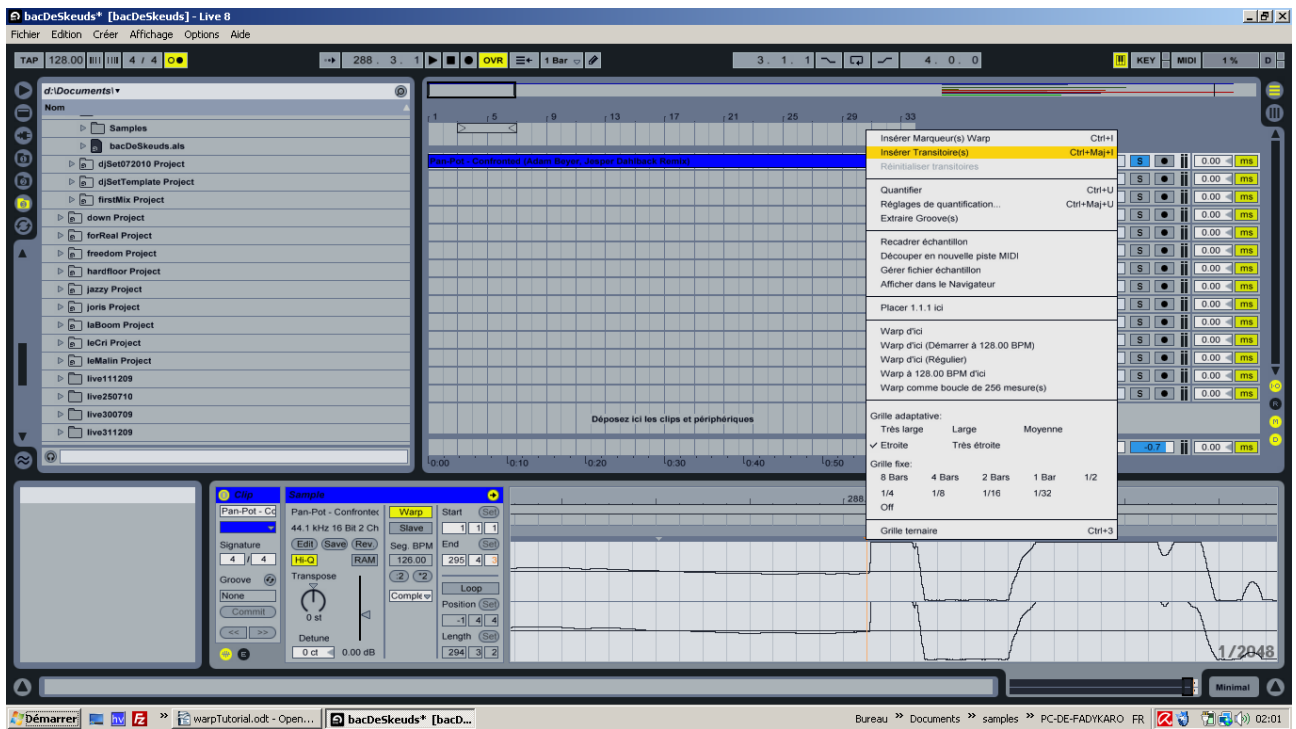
bacDeSkeuds* [bacDeSkeuds] - Live 8

Fichier Edition Créer Affichage Options Aide

TAP 128.00 4 / 4 288 . 3 . 1 OVR 1 Bar 3 . 1 . 1 4 . 0 . 0 KEY MIDI 1 % D

d:\Documents\
Nom
Samples
bacDeSkeuds.als
djSet072010 Project
djSetTemplate Project
firstMix Project
down Project
forReal Project
freedom Project
hardfloor Project
jazzy Project
joris Project
laBoom Project
leCri Project
leMalin Project
live111209
live250710
live300709
live311209

1 5 9 13 17 21 25 29 33

Pan-Pot - Confronter (Adam Beyer, Jesper Dahlback Remix)

Déposez ici les clips et périphériques

0:00 0:10 0:20 0:30 0:40 0:50

Insérer Marqueur(s) Warp Ctrl+I
Insérer Transitoire(s) Ctrl+Maj+I
Réinitialiser transitoires

Quantifier Ctrl+U
Réglages de quantification... Ctrl+Maj+U
Extraire Groove(s)

Recadrer échantillon
Découper en nouvelle piste MIDI
Gérer fichier échantillon
Afficher dans le Navigateur

Placer 1.1.1 ici

Warp d'ici
Warp d'ici (Démarrer à 128.00 BPM)
Warp d'ici (Régulier)
Warp à 128.00 BPM d'ici
Warp comme boucle de 256 mesure(s)

Grille adaptative:
Très large Large Moyenne
✓ Etroite Très étroite
Grille fixe:
8 Bars 4 Bars 2 Bars 1 Bar 1/2
1/4 1/8 1/16 1/32
Off

Grille ternaire Ctrl+3

S 0.00 ms
-0.7 0.00 ms

Clip
Pan-Pot - Co
Signature
4 / 4
Groove
None
Commit

Sample
Pan-Pot - Confronte
44.1 kHz 16 Bit 2 Ch
Edit Save Rev.
Hi-Q RAM
Transpose
0 st
Detune
0 ct 0.00 dB

Warp
Slave
Seg. BPM
126.00
:2 *2
Comple

Start
Set
1 1 1
End
Set
295 4
Loop
Position
Set
-1 4 4
Length
Set
294 3 2

288,

1/2048

Minimal

Démarrer warpTutorial.odt - Open... bacDeSkeuds* [bacD... Bureau » Documents » samples » PC-DE-FADYKARO FR 02:01